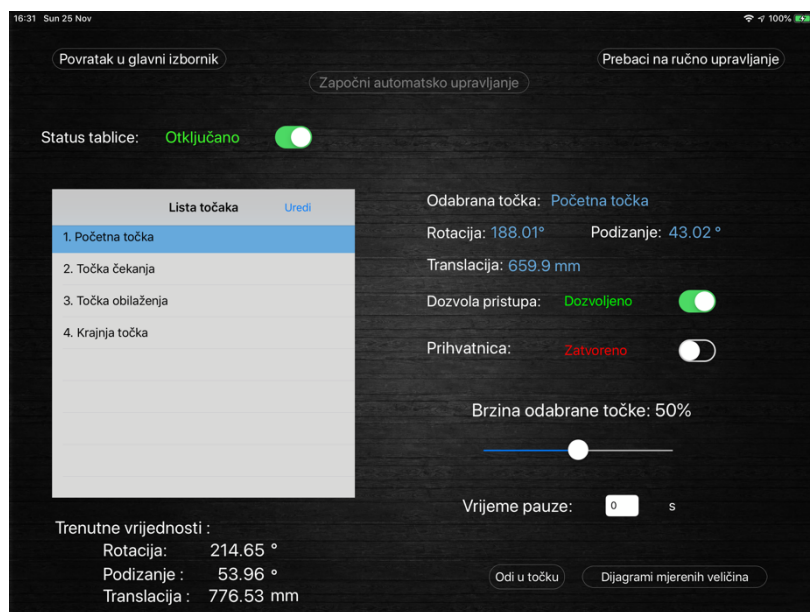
16:31 Sun 25 Nov
100%

Povratak u glavni izbornik

Prebaci na ručno upravljanje

Započni automatsko upravljanje

Status tablice: Otključano

Lista točaka Uredi
1. Početna točka
2. Točka čekanja
3. Točka obilaženja
4. Krajnja točka

Odabrana točka: Početna točka
Rotacija: 188.01° Podizanje: 43.02 °
Translacija: 659.9 mm
Dozvola pristupa: Dozvoljeno
Prihvatnica: Zatvoreno

Brzina odabrane točke: 50%

Vrijeme pauze: 0 s

Trenutne vrijednosti :
Rotacija: 214.65 °
Podizanje : 53.96 °
Translacija : 776.53 mm

Odi u točku

Dijagrami mjerenih veličina